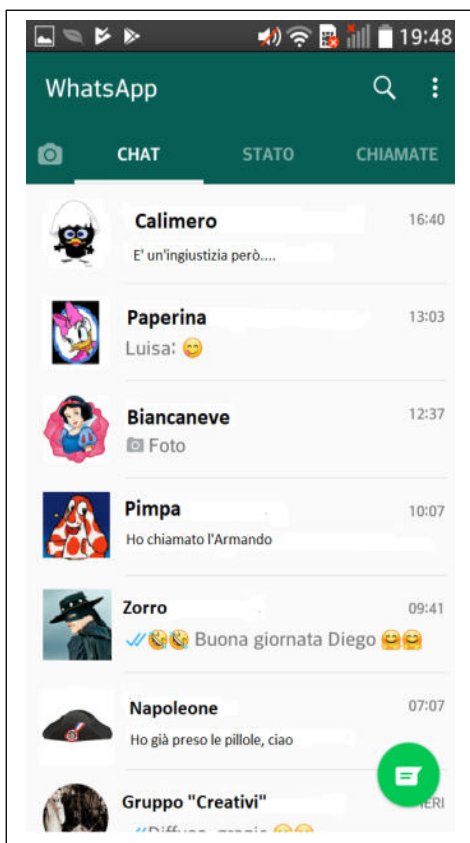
19:48

WhatsApp

CHAT STATO CHIAMATE

Calimero 16:40
E' un'ingiustizia però....

Paperina 13:03
Luisa: 😊

Biancaneve 12:37
Foto

Pimpa 10:07
Ho chiamato l'Armando

Zorro 09:41
😂😂 Buona giornata Diego 😂😂

Napoleone 07:07
Ho già preso le pillole, ciao

Gruppo "Creativi" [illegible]
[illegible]